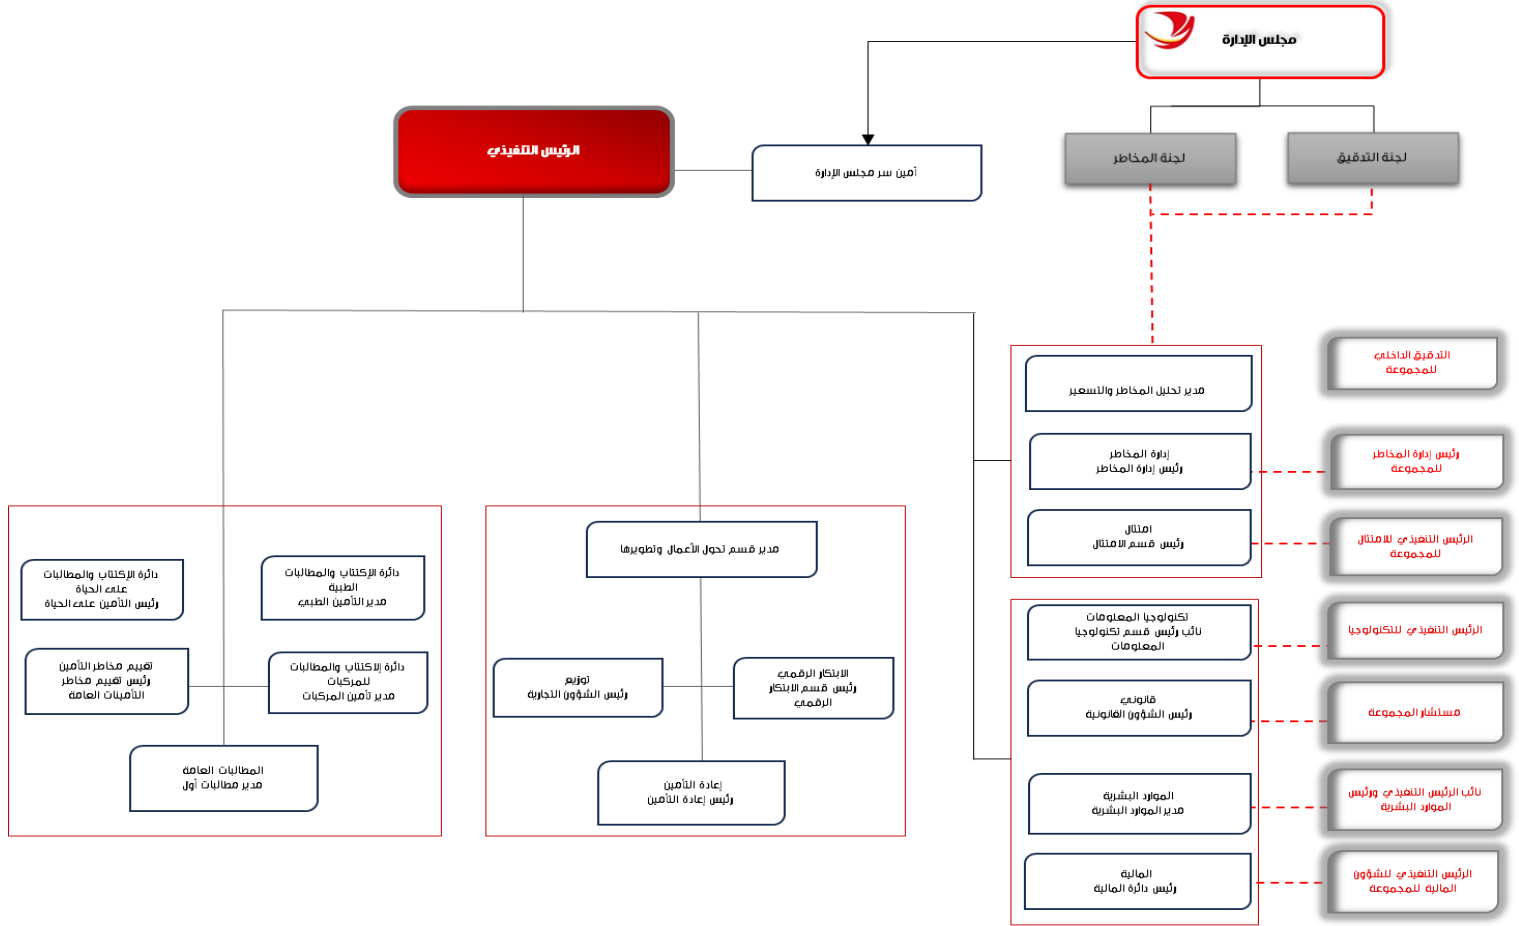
مجلس الإدارة

الرئيس التنفيذي

أمين سر مجلس الإدارة

لجنة المخاطر

لجنة التدقيق

مدير تحليل المخاطر والتسعير

إدارة المخاطر
رئيس إدارة المخاطر

امتثال
رئيس قسم الامتثال

التدقيق الداخلي للمجموعة

رئيس إدارة المخاطر للمجموعة

الرئيس التنفيذي للامتثال للمجموعة

تكنولوجيا المعلومات
نائب رئيس قسم تكنولوجيا المعلومات

قانوني
رئيس الشؤون القانونية

الموارد البشرية
مدير الموارد البشرية

المالية
رئيس دائرة المالية

الرئيس التنفيذي للتكنولوجيا

مستشار المجموعة

نائب الرئيس التنفيذي ورئيس الموارد البشرية

الرئيس التنفيذي للشؤون المالية للمجموعة

مدير قسم تحول الأعمال وتطويرها

توزيع
رئيس الشؤون التجارية

الابتكار الرقمي
رئيس قسم الابتكار الرقمي

إعادة التأمين
رئيس إعادة التأمين

دائرة الإكتتاب والمطالبات على الحياة
رئيس التأمين على الحياة

دائرة الإكتتاب والمطالبات الطبية
مدير التأمين الطبي

تقييم مخاطر التأمين
رئيس تقييم مخاطر التأمينات العامة

دائرة الاكتتاب والمطالبات للمركبات
مدير تأمين المركبات

المطالبات العامة
مدير مطالبات أول